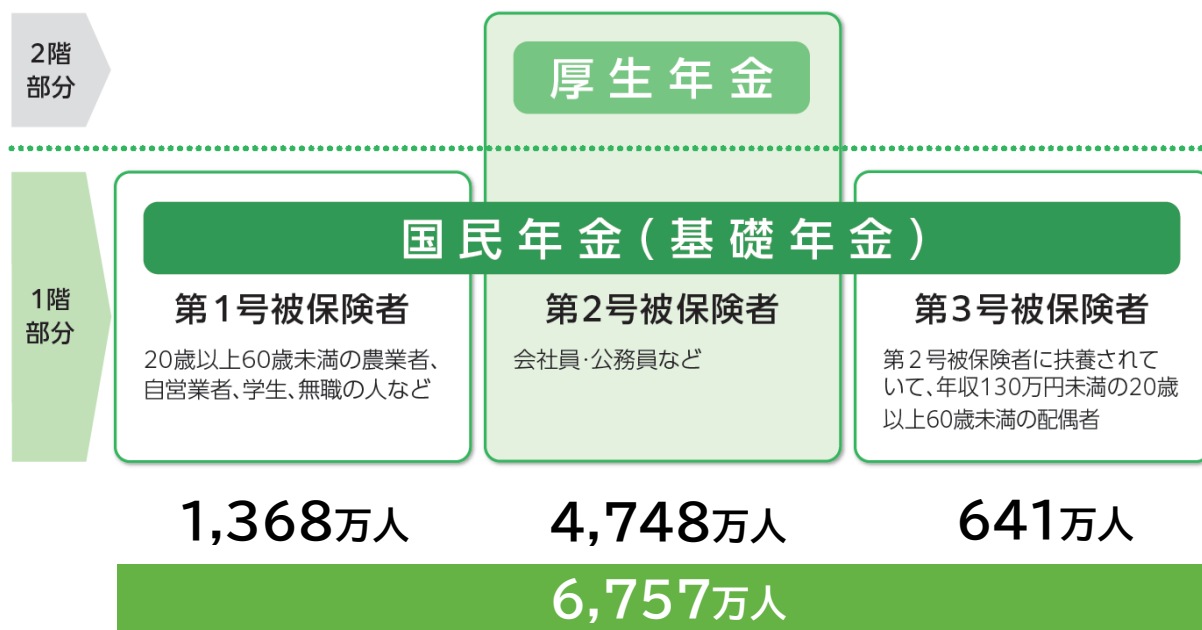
2階
部分

厚生年金

1階
部分

国民年金(基礎年金)

第1号被保険者

20歳以上60歳未満の農業者、自営業者、学生、無職の人など

第2号被保険者

会社員·公務員など

第3号被保険者

第2号被保険者に扶養されていて、年収130万円未満の20歳以上60歳未満の配偶者

1,368万人

4,748万人

641万人

6,757万人